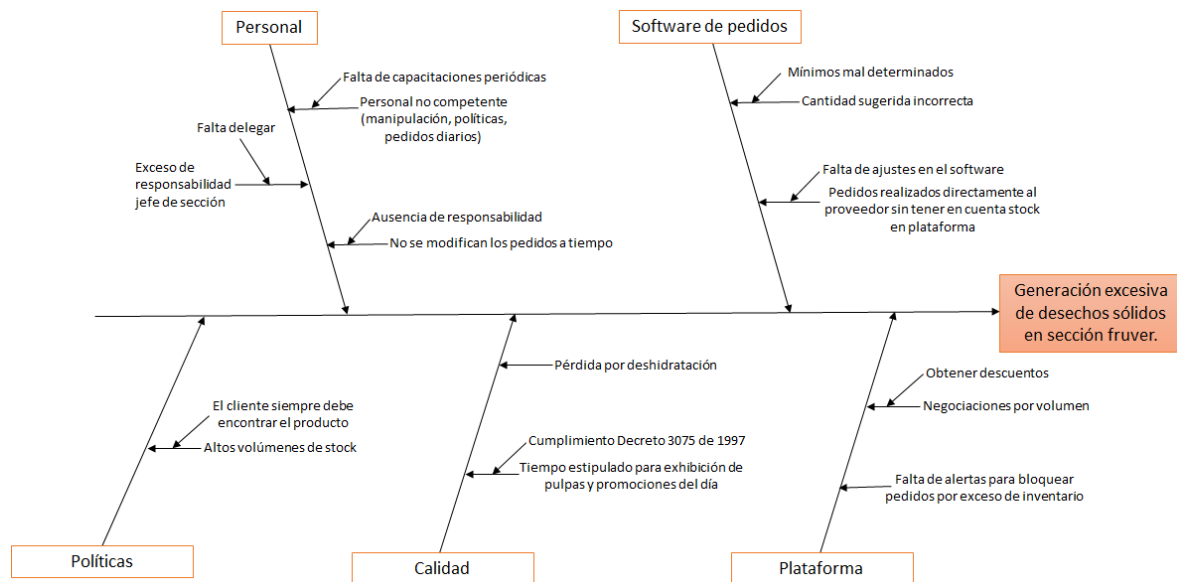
Personal

Falta de capacitaciones periódicas

Personal no competente (manipulación, políticas, pedidos diarios)

Falta delegar

Exceso de responsabilidad jefe de sección

Ausencia de responsabilidad

No se modifican los pedidos a tiempo

Software de pedidos

Mínimos mal determinados

Cantidad sugerida incorrecta

Falta de ajustes en el software

Pedidos realizados directamente al proveedor sin tener en cuenta stock en plataforma

Generación excesiva de desechos sólidos en sección fruver.

Pérdida por deshidratación

El cliente siempre debe encontrar el producto

Altos volúmenes de stock

Cumplimiento Decreto 3075 de 1997

Tiempo estipulado para exhibición de pulpas y promociones del día

Obtener descuentos

Negociaciones por volumen

Falta de alertas para bloquear pedidos por exceso de inventario

Políticas

Calidad

Plataforma